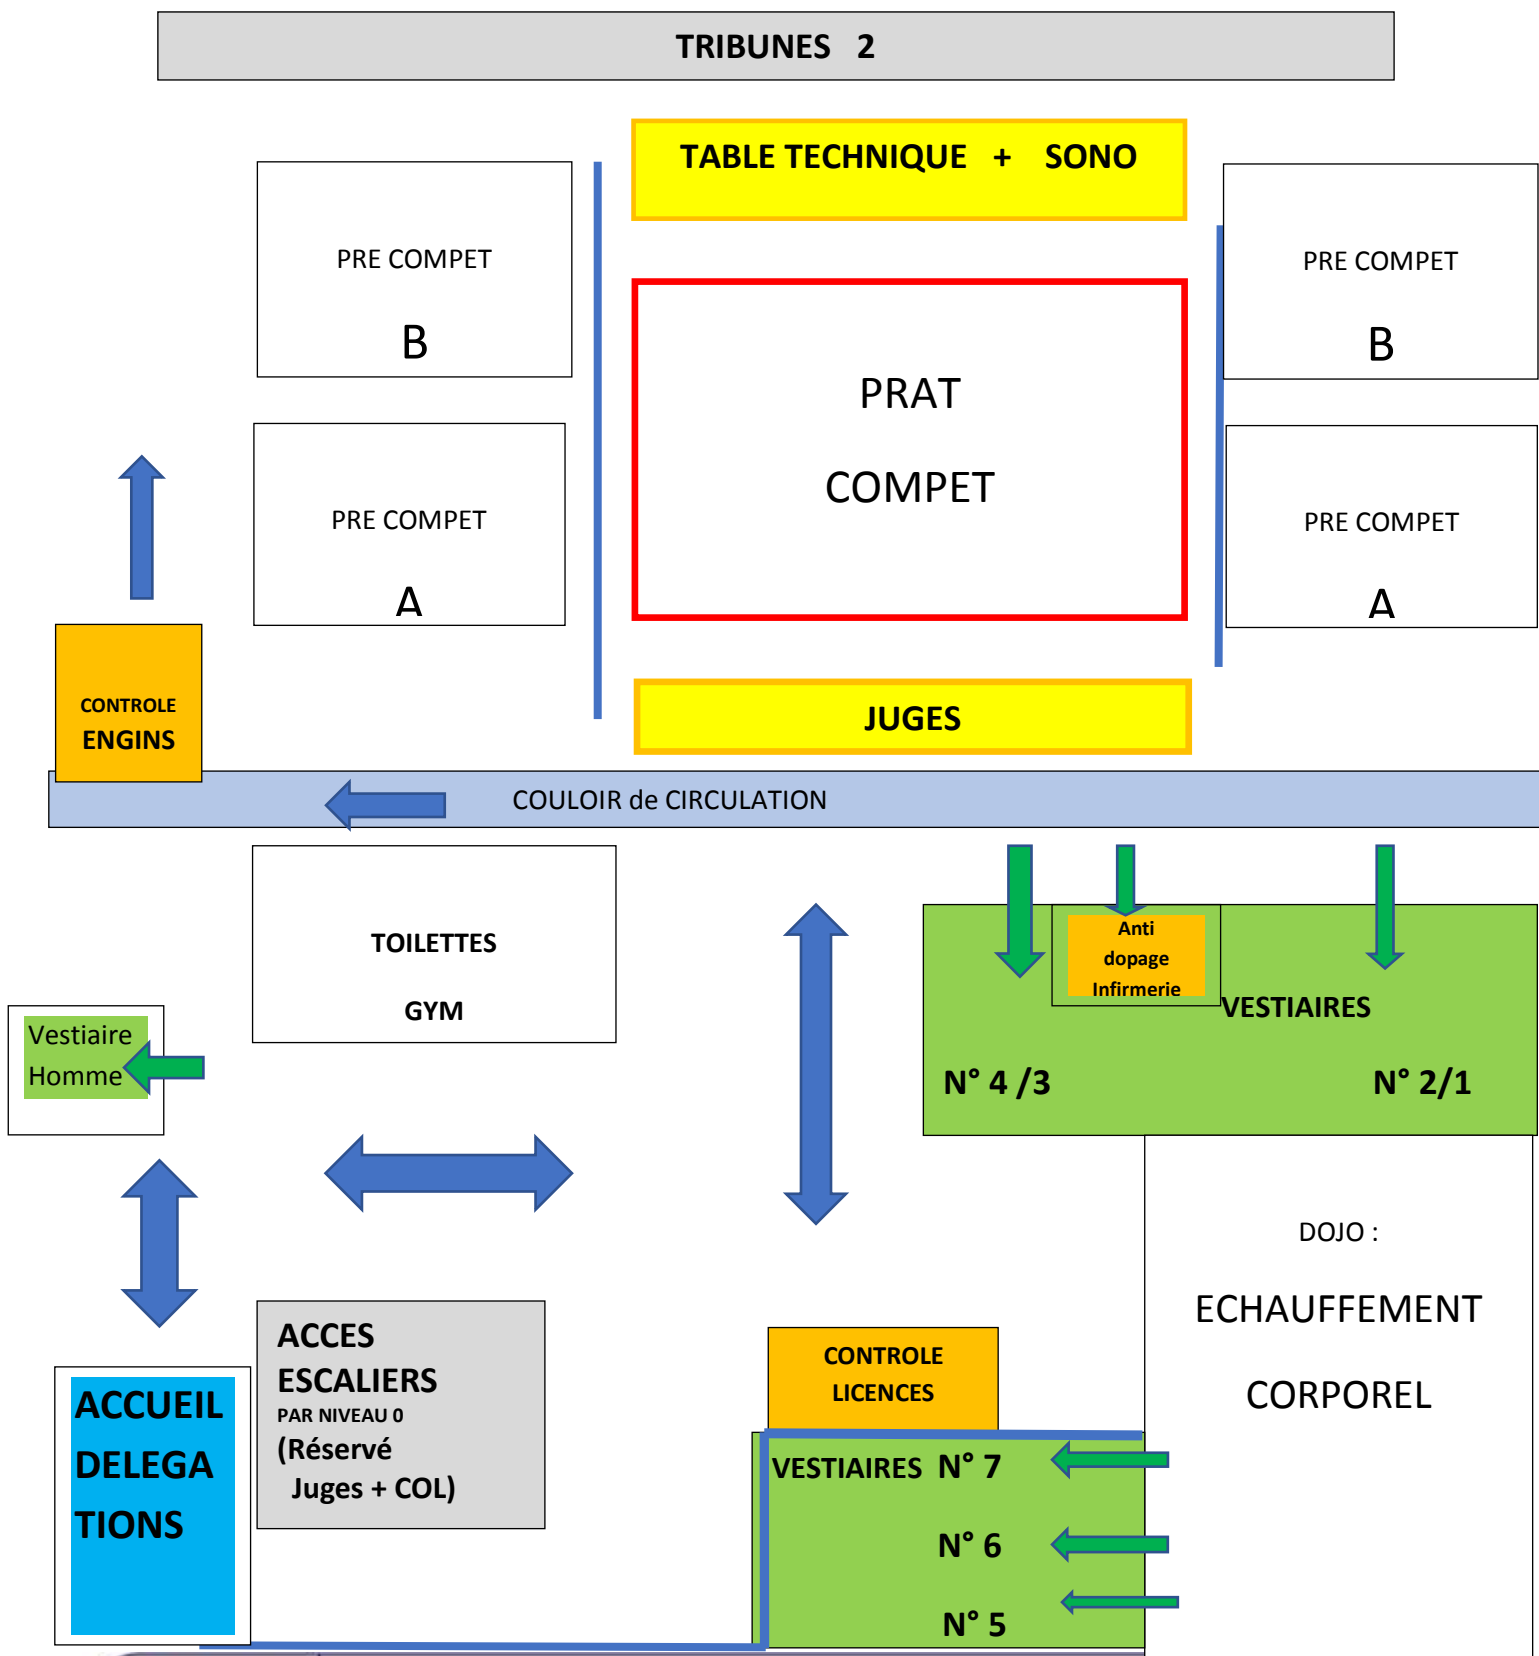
TRIBUNES 2

TABLE TECHNIQUE + SONO

PRE COMPET

B

PRE COMPET

B

PRAT

COMPET

PRE COMPET

A

PRE COMPET

A

CONTROLE
ENGINS

JUGES

COULOIR de CIRCULATION

TOILETTES

GYM

Anti
dopage
Infirmerie

VESTIAIRES

N° 4 /3

N° 2/1

Vestiaire
Homme

DOJO :

ECHAUFFEMENT

CORPOREL

ACCES
ESCALIERS
PAR NIVEAU 0
(Réservé
Juges + COL)

CONTROLE
LICENCES

ACCUEIL
DELEGA
TIONS

VESTIAIRES N° 7

N° 6

N° 5